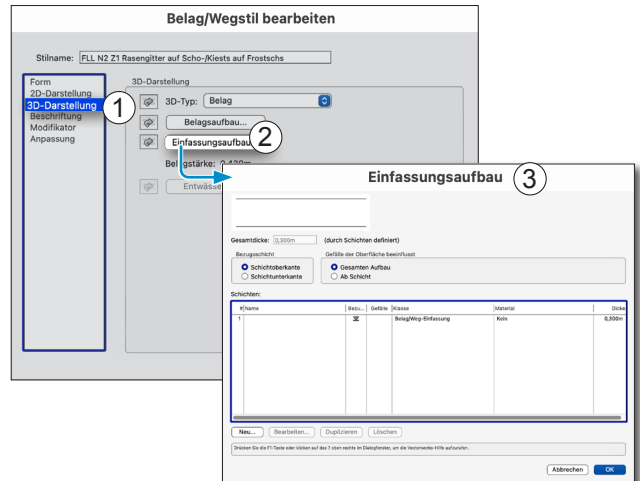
Belag/Wegstil bearbeiten

Stilname: FLL N2 Z1 Rasengitter auf Scho-/Kiests auf Frostschs

Form
2D-Darstellung
3D-Darstellung
Beschriftung
Modifikator
Anpassung

1

3D-Darstellung

3D-Typ: Belag

Belagsaufbau...

Einfassungsaufbau...

2

Belagstärke: 0,430m

Entwässe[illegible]

Einfassungsaufbau

3

Gesamtdicke: 0,300m (durch Schichten definiert)

Bezugsschicht
Schichtoberkante
Schichtunterkante

Gefälle der Oberfläche beeinflusst
Gesamten Aufbau
Ab Schicht

Schichten:

| # | Name | Bezu... | Gefälle | Klasse | Material | Dicke |
|---|---|---|---|---|---|---|
| 1 | | ⊻ | | Belag/Weg-Einfassung | Kein | 0,300m |

Neu... | Bearbeiten... | Duplizieren | Löschen

Drücken Sie die F1-Taste oder klicken auf das ? oben rechts im Dialogfenster, um die Vectorworks-Hilfe aufzurufen.

Abbrechen | OK